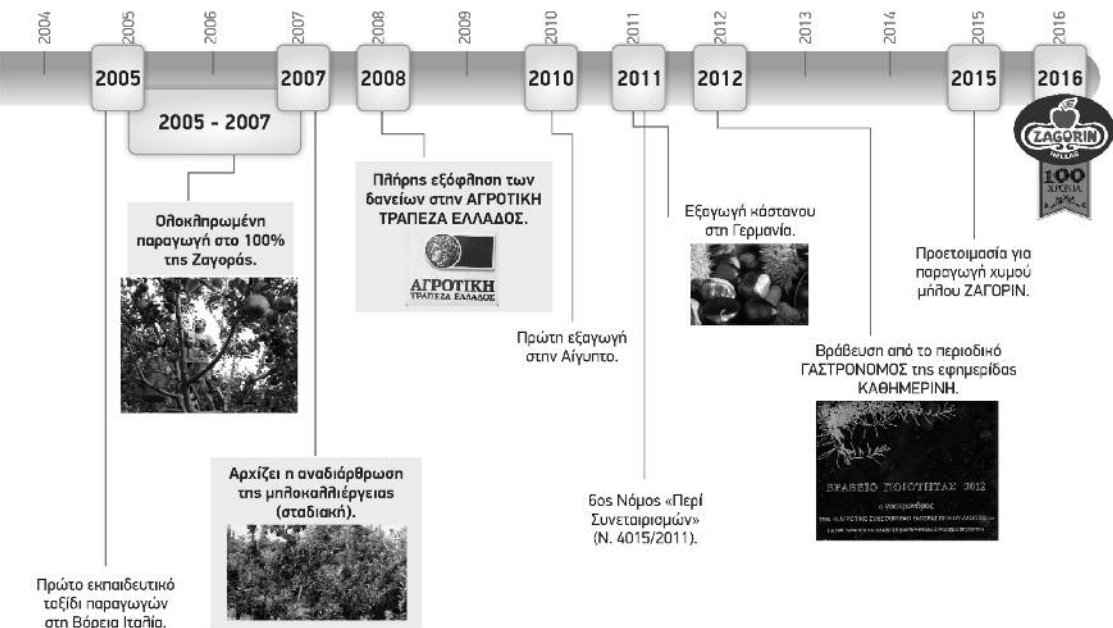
2004 2005 2006 2007 2008 2009 2010 2011 2012 2013 2014 2015 2016

2005 2007 2008 2010 2011 2012 2015 2016

2005 - 2007

ZAGORIN
100 ΧΡΟΝΙΑ

Ολοκληρωμένη παραγωγή στο 100% της Ζαγοράς.

Πλήρης εξόφληση των δανείων στην ΑΓΡΟΤΙΚΗ ΤΡΑΠΕΖΑ ΕΛΛΑΔΟΣ.

ΑΓΡΟΤΙΚΗ ΤΡΑΠΕΖΑ ΕΛΛΑΔΟΣ

Εξαγωγή κάστανου στη Γερμανία.

Προετοιμασία για παραγωγή χυμού μήλου ΖΑΓΟΡΙΝ.

Πρώτη εξαγωγή στην Αίγυπτο.

Βράβευση από το περιοδικό ΓΑΣΤΡΟΝΟΜΟΣ της εφημερίδας ΚΑΘΗΜΕΡΙΝΗ.

ΒΡΑΒΕΙΟ ΠΟΙΟΤΗΤΑΣ 2012

Αρχίζει η αναδιάρθρωση της μηλοκαλλιέργειας (σταδιακή).

6ος Νόμος «Περί Συνεταιρισμών» (Ν. 4015/2011).

Πρώτο εκπαιδευτικό ταξίδι παραγωγών στη Βόρεια Ιταλία.